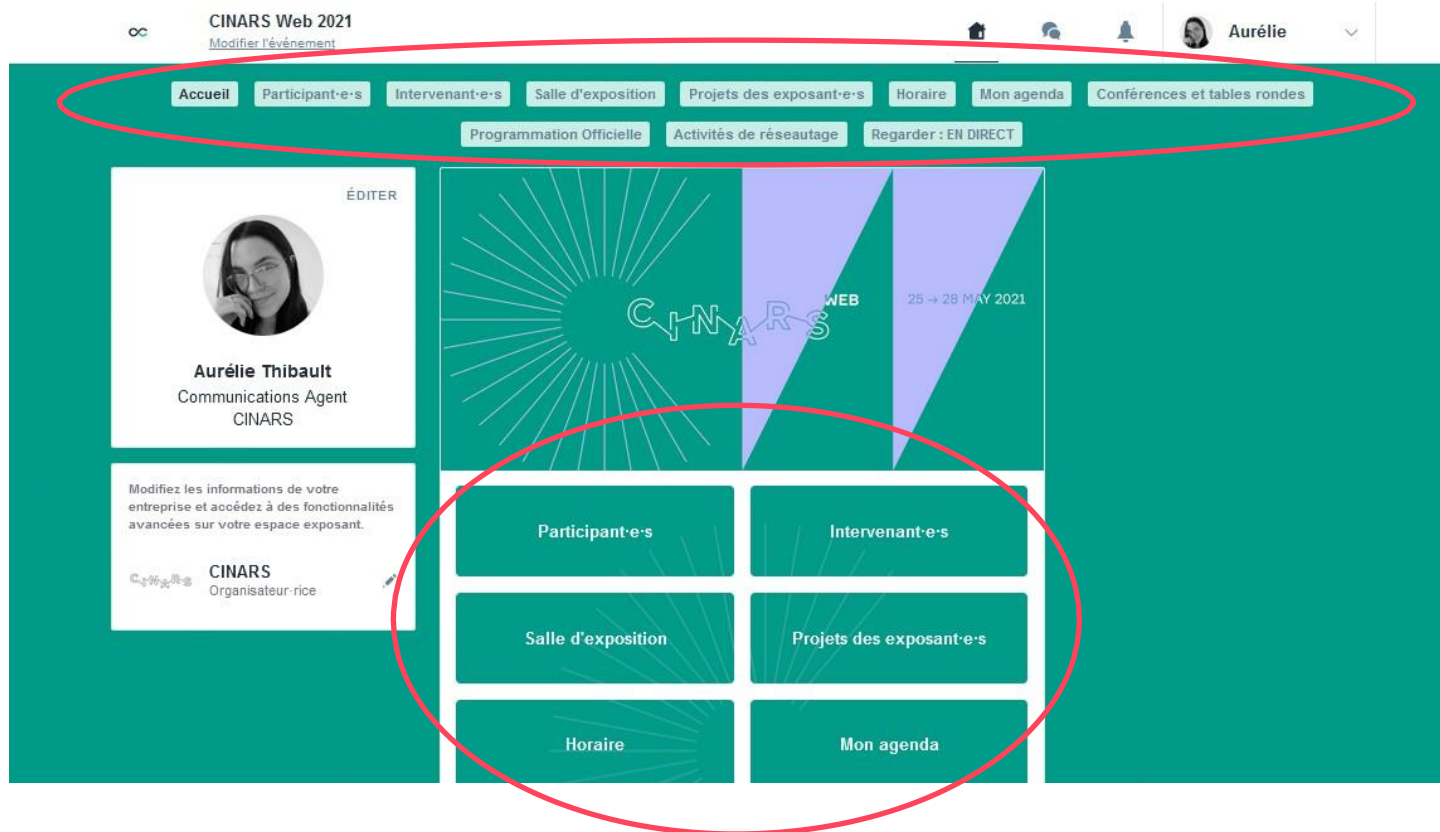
CINARS Web 2021
Modifier l'événement

Aurélie

Accueil | Participant·e·s | Intervenant·e·s | Salle d'exposition | Projets des exposant·e·s | Horaire | Mon agenda | Conférences et tables rondes

Programmation Officielle | Activités de réseautage | Regarder : EN DIRECT

ÉDITER

Aurélie Thibault
Communications Agent
CINARS

Modifiez les informations de votre entreprise et accédez à des fonctionnalités avancées sur votre espace exposant.

CINARS
CINARS
Organisateur·rice

CINARS WEB 25 → 28 MAY 2021

Participant·e·s
Intervenant·e·s
Salle d'exposition
Projets des exposant·e·s
Horaire
Mon agenda